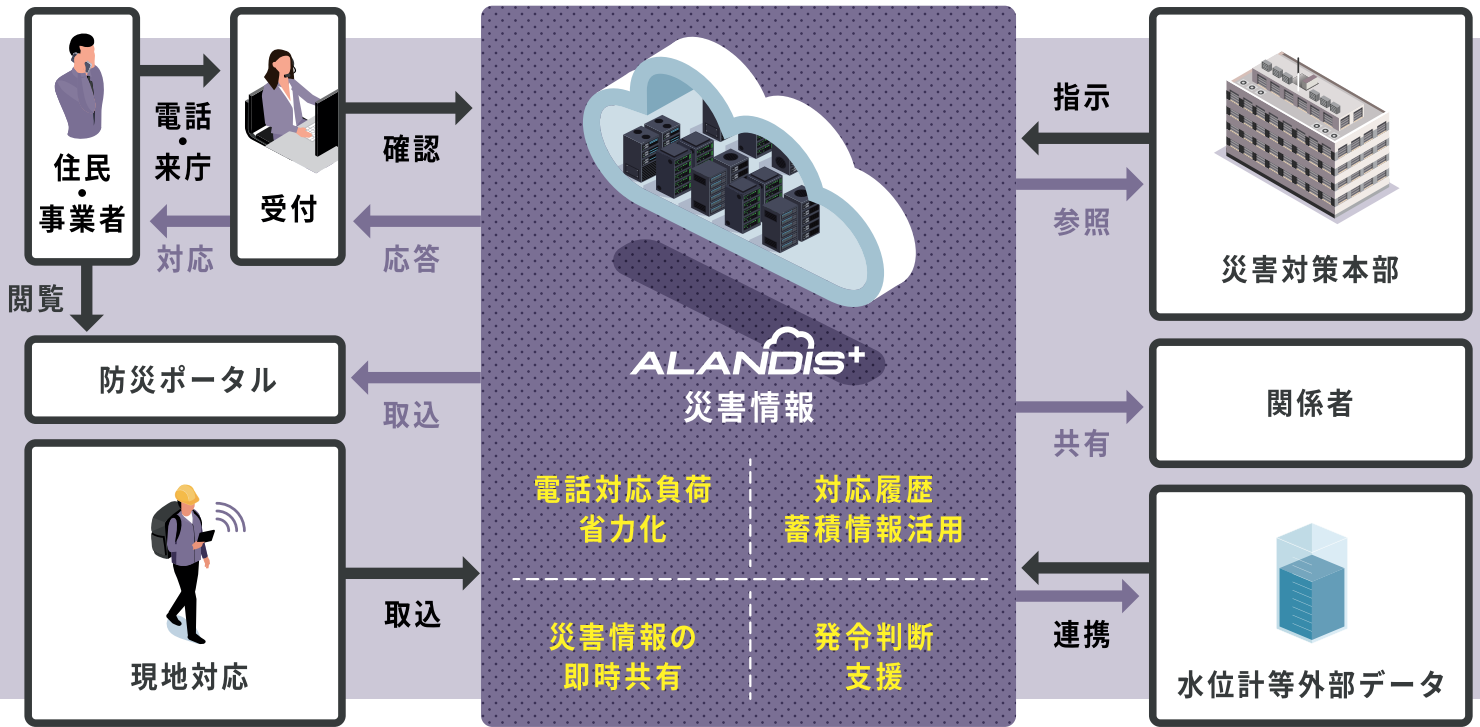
住民
・
事業者

電話
・
来庁

受付

確認

対応

応答

閲覧

防災ポータル

取込

現地対応

取込

ALANDIS+
災害情報

電話対応負荷
省力化

対応履歴
蓄積情報活用

災害情報の
即時共有

発令判断
支援

指示

参照

災害対策本部

関係者

共有

連携

水位計等外部データ